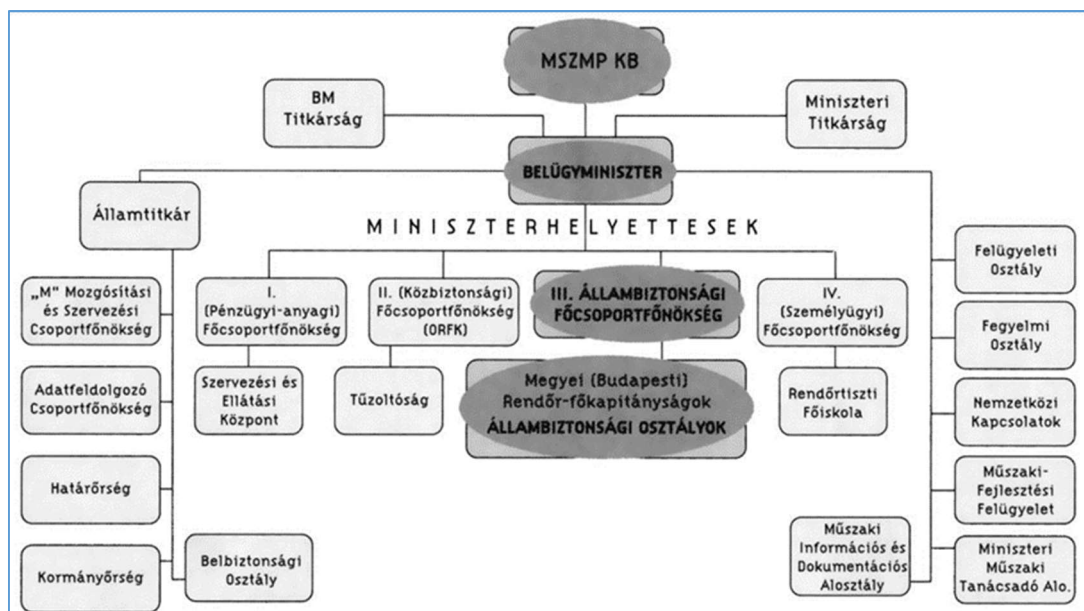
MSZMP KB

BM Titkárság

Miniszteri Titkárság

BELÜGYMINISZTER

Államtitkár

MINISZTERHELYETTESEK

„M" Mozgósítási és Szervezési Csoportfőnökség

Adatfeldolgozó Csoportfőnökség

Határőrség

Kormányőrség

Belbiztonsági Osztály

I. (Pénzügyi-anyagi) Főcsoportfőnökség

Szervezési és Ellátási Központ

II. (Közbiztonsági) Főcsoportfőnökség (ORFK)

Tűzoltóság

III. ÁLLAMBIZTONSÁGI FŐCSOPORTFŐNÖKSÉG

Megyei (Budapesti) Rendőr-főkapitányságok ÁLLAMBIZTONSÁGI OSZTÁLYOK

IV. (Személyügyi) Főcsoportfőnökség

Rendőrtiszti Főiskola

Felügyeleti Osztály

Fegyelmi Osztály

Nemzetközi Kapcsolatok

Műszaki-Fejlesztési Felügyelet

Műszaki Információs és Dokumentációs Alosztály

Miniszteri Műszaki Tanácsadó Alo.